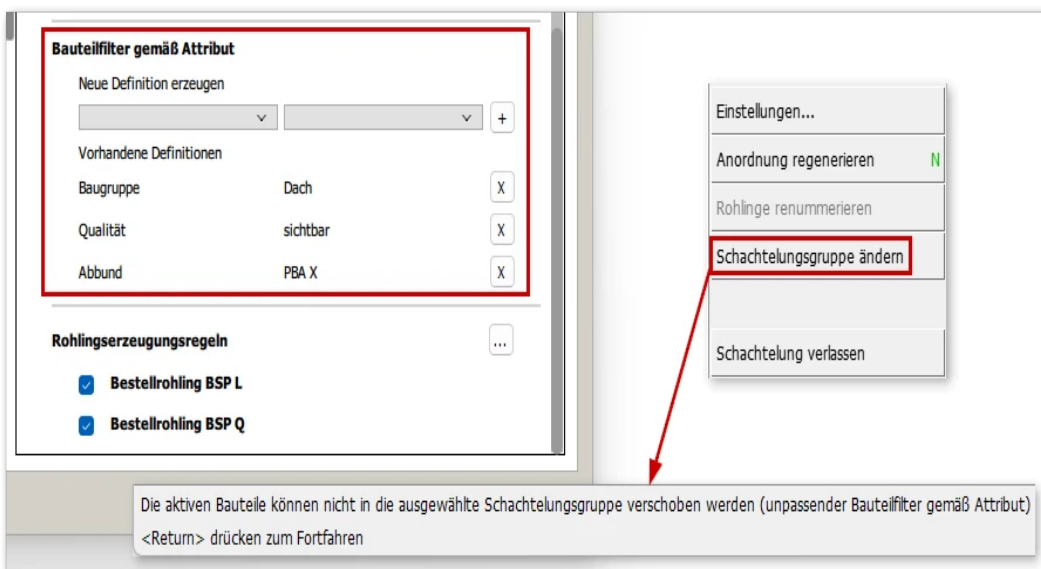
Bauteilfilter gemäß Attribut

Neue Definition erzeugen

+

Vorhandene Definitionen

| | | |
|---|---|---|
| Baugruppe | Dach | X |
| Qualität | sichtbar | X |
| Abbund | PBA X | X |

Rohlingserzeugungsregeln

...

Bestellrohling BSP L

Bestellrohling BSP Q

Einstellungen...

Anordnung regenerieren N

Rohlinge renummerieren

Schachtelungsgruppe ändern

Schachtelung verlassen

Die aktiven Bauteile können nicht in die ausgewählte Schachtelungsgruppe verschoben werden (unpassender Bauteilfilter gemäß Attribut)

<Return> drücken zum Fortfahren